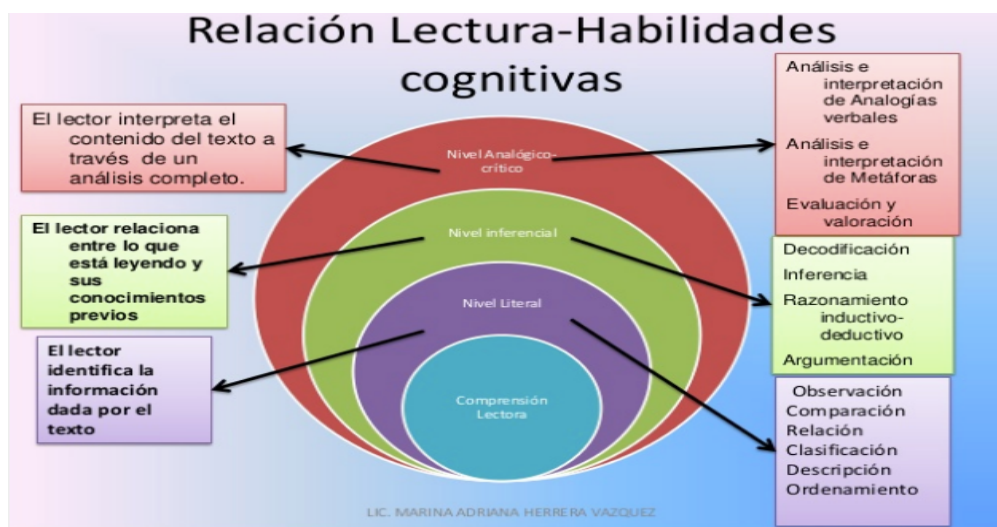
Relación Lectura-Habilidades cognitivas

El lector interpreta el contenido del texto a través de un análisis completo.

El lector relaciona entre lo que está leyendo y sus conocimientos previos

El lector identifica la información dada por el texto

Nivel Analógico-crítico

Nivel inferencial

Nivel Literal

Comprensión Lectora

Análisis e interpretación de Analogías verbales

Análisis e interpretación de Metáforas

Evaluación y valoración

Decodificación

Inferencia

Razonamiento inductivo-deductivo

Argumentación

Observación
Comparación
Relación
Clasificación
Descripción
Ordenamiento

LIC. MARINA ADRIANA HERRERA VAZQUEZ